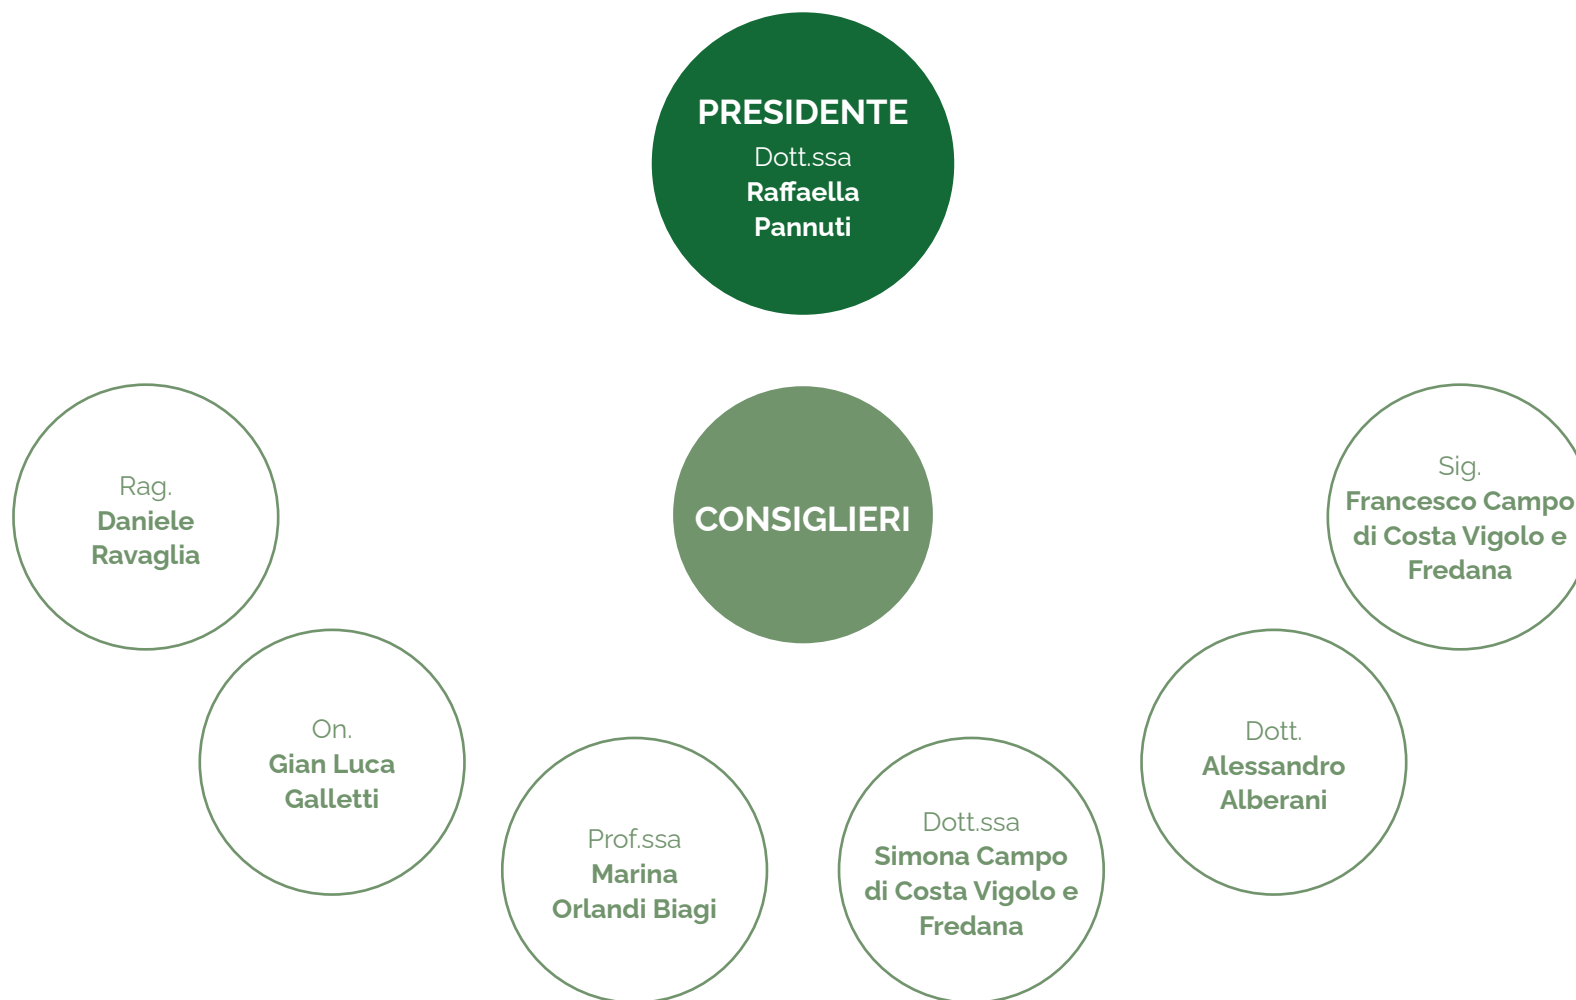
PRESIDENTE
Dott.ssa
Raffaella Pannuti

CONSIGLIERI

Rag.
Daniele Ravaglia

On.
Gian Luca Galletti

Prof.ssa
Marina Orlandi Biagi

Dott.ssa
Simona Campo di Costa Vigolo e Fredana

Dott.
Alessandro Alberani

Sig.
Francesco Campo di Costa Vigolo e Fredana